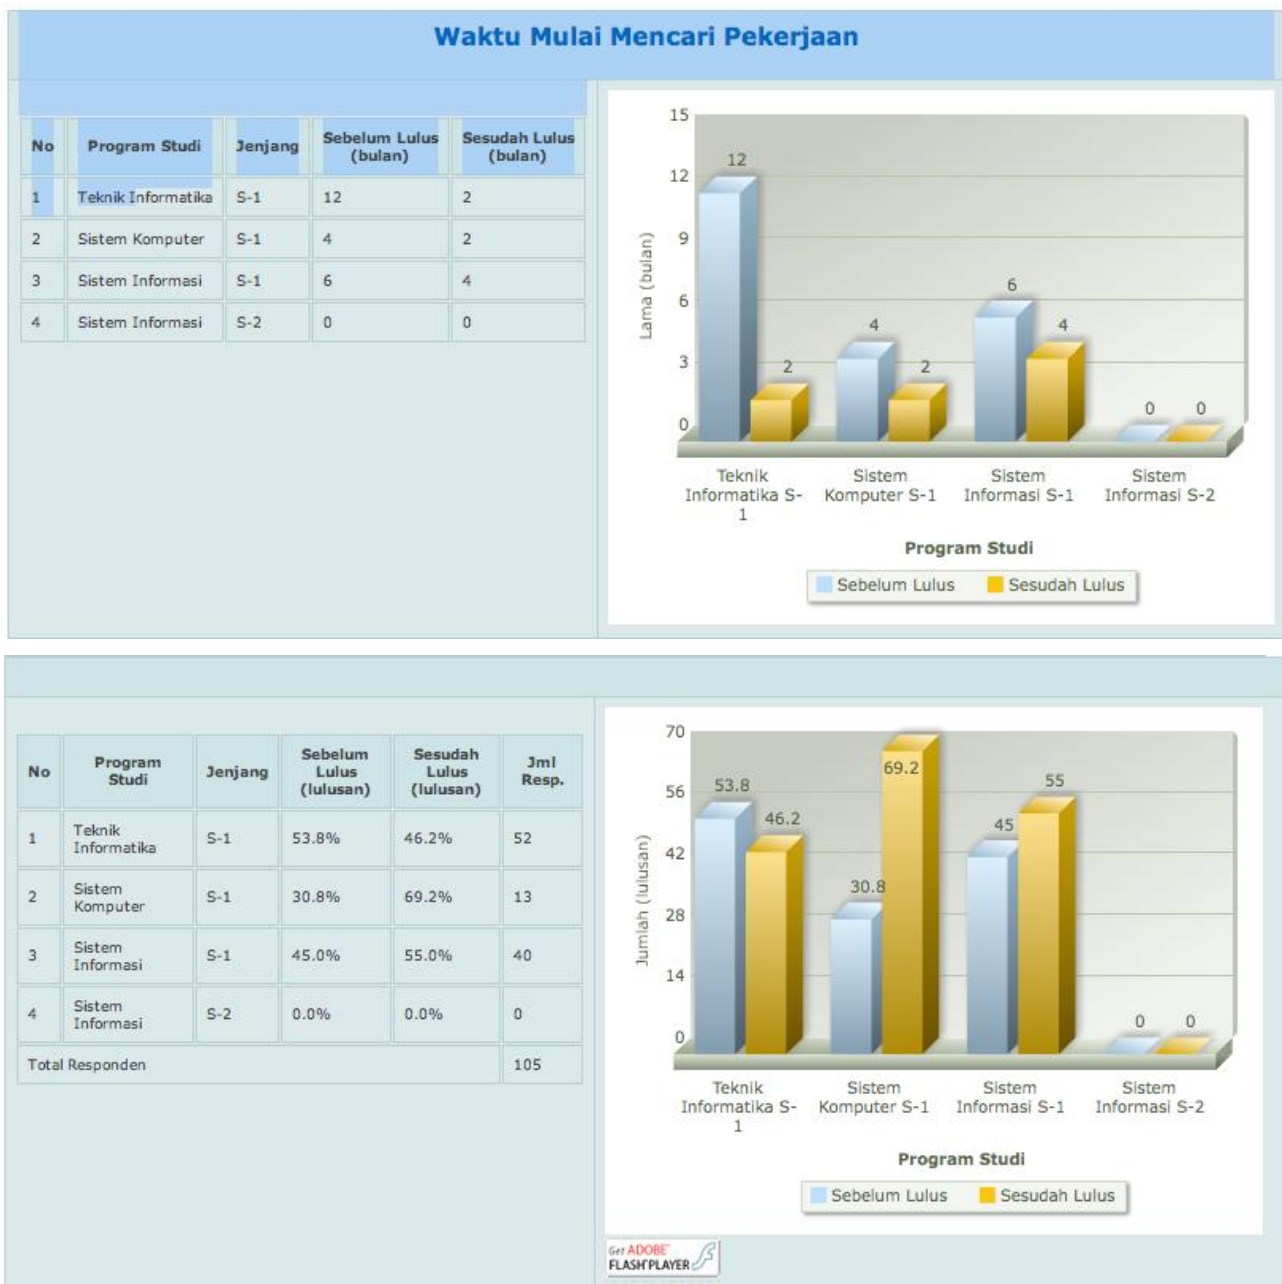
Waktu Mulai Mencari Pekerjaan

| No | Program Studi | Jenjang | Sebelum Lulus (bulan) | Sesudah Lulus (bulan) |
|---|---|---|---|---|
| 1 | Teknik Informatika | S-1 | 12 | 2 |
| 2 | Sistem Komputer | S-1 | 4 | 2 |
| 3 | Sistem Informasi | S-1 | 6 | 4 |
| 4 | Sistem Informasi | S-2 | 0 | 0 |

15
12
9
6
3
0
Lama (bulan)
12
2
4
2
6
4
0
0
Teknik Informatika S-1
Sistem Komputer S-1
Sistem Informasi S-1
Sistem Informasi S-2
Program Studi
Sebelum Lulus
Sesudah Lulus

| No | Program Studi | Jenjang | Sebelum Lulus (lulusan) | Sesudah Lulus (lulusan) | Jml Resp. |
|---|---|---|---|---|---|
| 1 | Teknik Informatika | S-1 | 53.8% | 46.2% | 52 |
| 2 | Sistem Komputer | S-1 | 30.8% | 69.2% | 13 |
| 3 | Sistem Informasi | S-1 | 45.0% | 55.0% | 40 |
| 4 | Sistem Informasi | S-2 | 0.0% | 0.0% | 0 |
| Total Responden | | | | | 105 |

70
56
42
28
14
0
Jumlah (lulusan)
53.8
46.2
30.8
69.2
45
55
0
0
Teknik Informatika S-1
Sistem Komputer S-1
Sistem Informasi S-1
Sistem Informasi S-2
Program Studi
Sebelum Lulus
Sesudah Lulus

Get ADOBE FLASH PLAYER